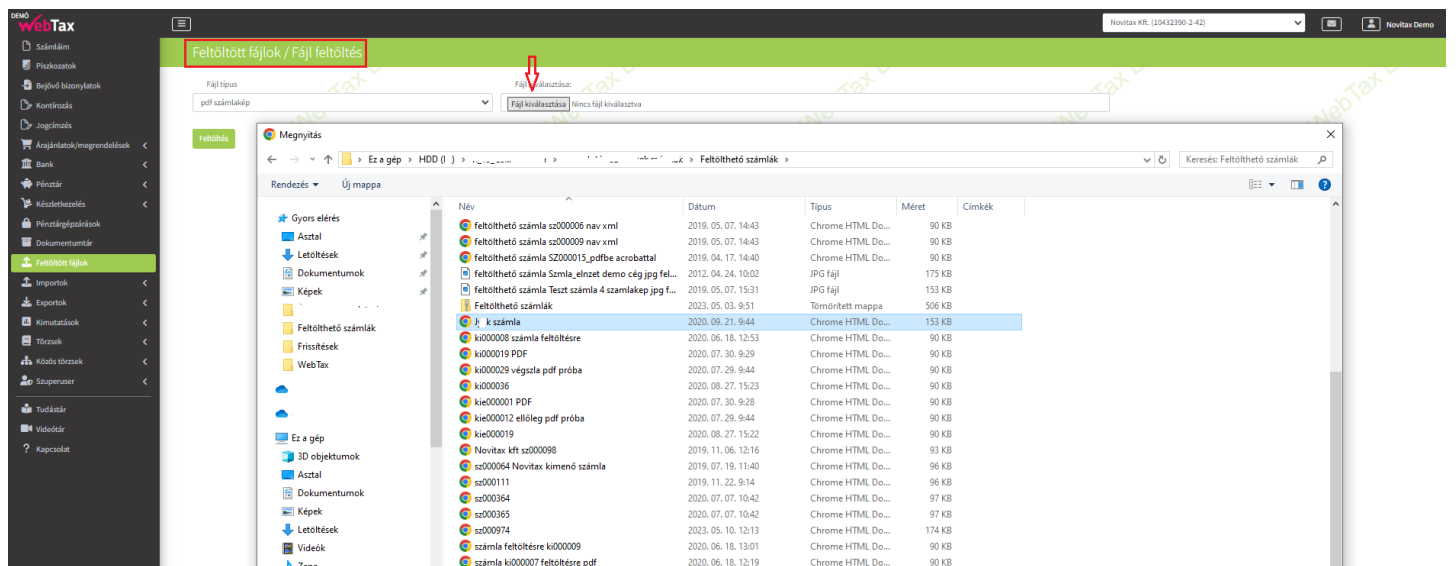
DEMO WebTax

Számláim
Piszkozatok
Bejövő bizonylatok
Kontírozás
Jogcímzés
Árajánlatok/megrendelések
Bank
Pénztár
Készletkezelés
Pénztárgépzárások
Dokumentumtár
Feltöltött fájlok
Importok
Exportok
Kimutatások
Törzsek
Közös törzsek
Szuperuser
Tudástár
Videótár
Kapcsolat

Novitax Kft. (10432390-2-42)
Novitax Demo

Feltöltött fájlok / Fájl feltöltés

Fájl típus
pdf számlakép
Fájl kiválasztása:
Fájl kiválasztása Nincs fájl kiválasztva

Feltöltés

Megnyitás

Ez a gép > HDD (I:) > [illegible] > Feltölthető számlák >
Keresés: Feltölthető számlák

Rendezés ▾ Új mappa

Gyors elérés
Asztal
Letöltések
Dokumentumok
Képek
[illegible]
Feltölthető számlák
Frissítések
WebTax
Ez a gép
3D objektumok
Asztal
Dokumentumok
Képek
Letöltések
Videók
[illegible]

| Név | Dátum | Típus | Méret | Címkék |
|---|---|---|---|---|
| feltölthető számla sz000006 nav xml | 2019. 05. 07. 14:43 | Chrome HTML Do... | 90 KB | |
| feltölthető számla sz000009 nav xml | 2019. 05. 07. 14:43 | Chrome HTML Do... | 90 KB | |
| feltölthető számla SZ000015_pdfbe acrobattal | 2019. 04. 17. 14:40 | Chrome HTML Do... | 90 KB | |
| feltölthető számla Szmla_elnzet demo cég jpg fel... | 2012. 04. 24. 10:02 | JPG fájl | 175 KB | |
| feltölthető számla Teszt számla 4 szamlakep jpg f... | 2019. 05. 07. 15:31 | JPG fájl | 153 KB | |
| Feltölthető számlák | 2023. 05. 03. 9:51 | Tömörített mappa | 506 KB | |
| J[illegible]k számla | 2020. 09. 21. 9:44 | Chrome HTML Do... | 153 KB | |
| ki000008 számla feltöltésre | 2020. 06. 18. 12:53 | Chrome HTML Do... | 90 KB | |
| ki000019 PDF | 2020. 07. 30. 9:29 | Chrome HTML Do... | 90 KB | |
| ki000029 végszla pdf próba | 2020. 07. 29. 9:44 | Chrome HTML Do... | 90 KB | |
| ki000036 | 2020. 08. 27. 15:23 | Chrome HTML Do... | 90 KB | |
| kie000001 PDF | 2020. 07. 30. 9:28 | Chrome HTML Do... | 90 KB | |
| kie000012 előleg pdf próba | 2020. 07. 29. 9:44 | Chrome HTML Do... | 90 KB | |
| kie000019 | 2020. 08. 27. 15:22 | Chrome HTML Do... | 90 KB | |
| Novitax kft sz000098 | 2019. 11. 06. 12:16 | Chrome HTML Do... | 93 KB | |
| sz000064 Novitax kimenő számla | 2019. 07. 19. 11:40 | Chrome HTML Do... | 96 KB | |
| sz000111 | 2019. 11. 22. 9:14 | Chrome HTML Do... | 96 KB | |
| sz000364 | 2020. 07. 07. 10:42 | Chrome HTML Do... | 97 KB | |
| sz000365 | 2020. 07. 07. 10:42 | Chrome HTML Do... | 97 KB | |
| sz000974 | 2023. 05. 10. 12:13 | Chrome HTML Do... | 174 KB | |
| számla feltöltésre ki000009 | 2020. 06. 18. 13:01 | Chrome HTML Do... | 90 KB | |
| számla ki000007 feltöltésre pdf | 2020. 06. 18. 12:19 | Chrome HTML Do... | 90 KB | |